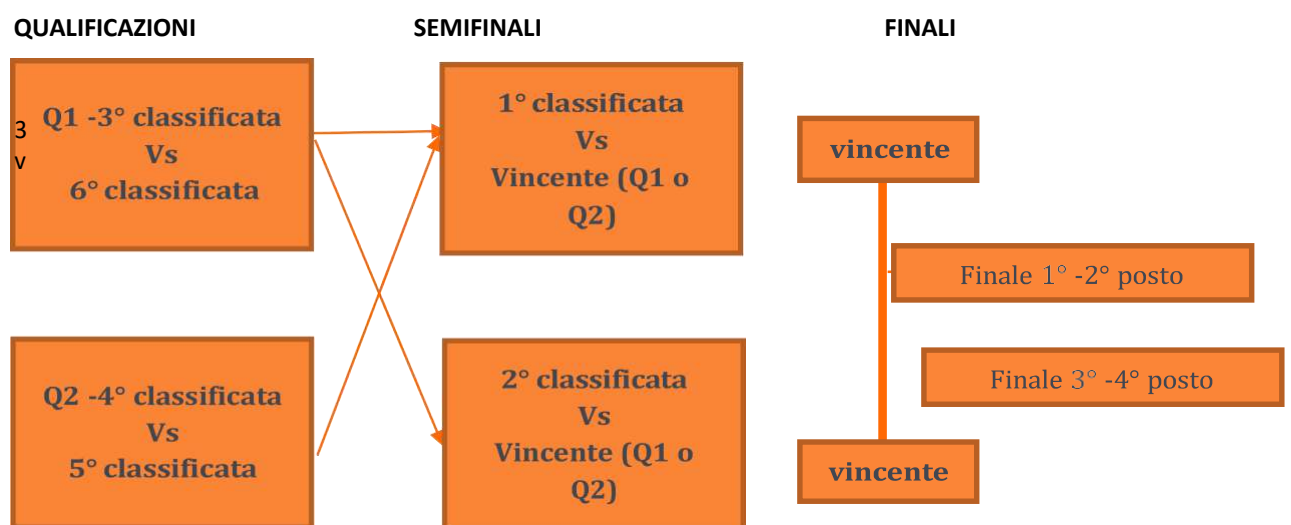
QUALIFICAZIONI

SEMIFINALI

FINALI

3
v

Q1 -3° classificata
Vs
6° classificata

Q2 -4° classificata
Vs
5° classificata

1° classificata
Vs
Vincente (Q1 o Q2)

2° classificata
Vs
Vincente (Q1 o Q2)

vincente

Finale 1° -2° posto

Finale 3° -4° posto

vincente